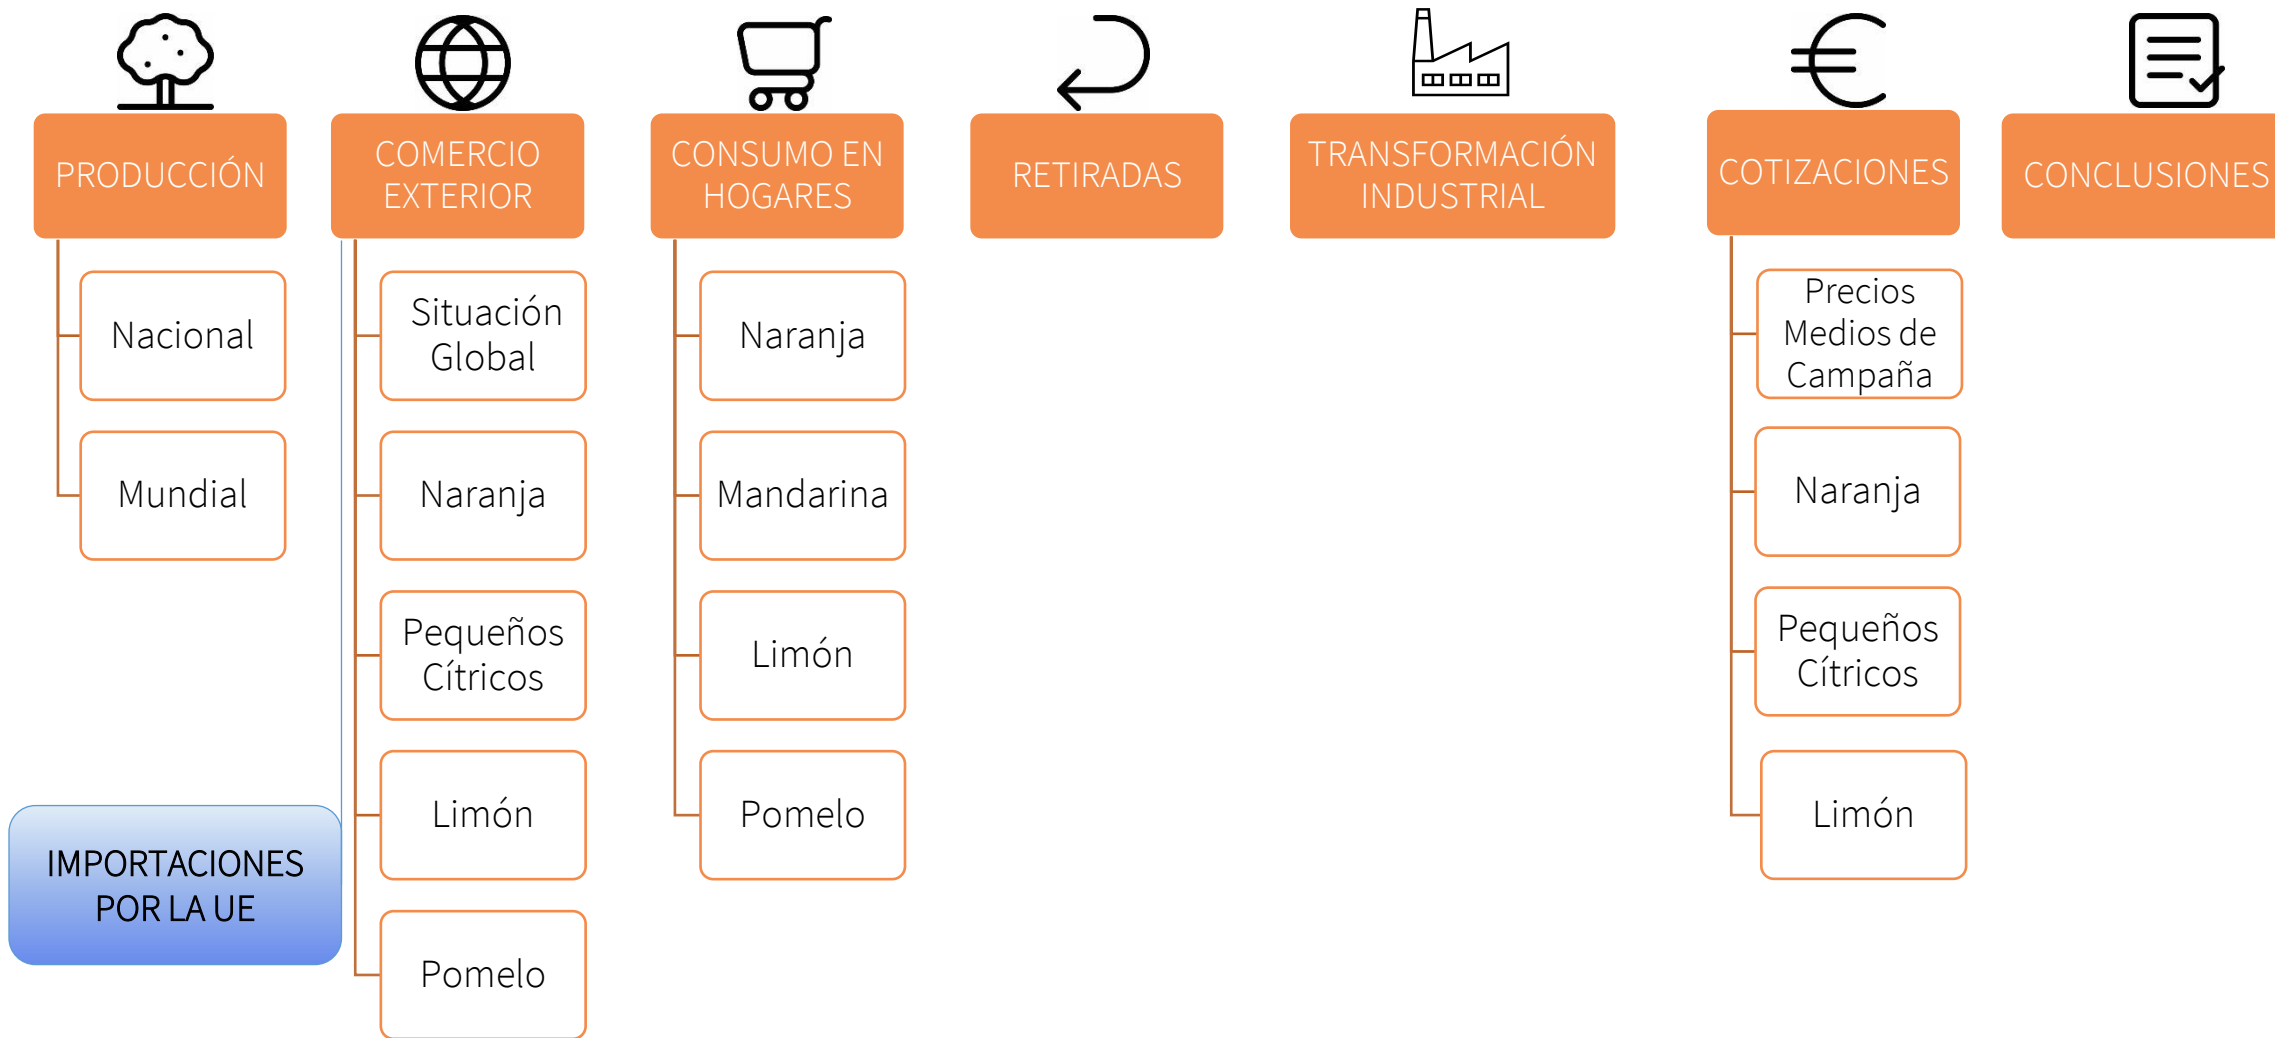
PRODUCCIÓN

Nacional

Mundial

COMERCIO EXTERIOR

Situación Global

Naranja

Pequeños Cítricos

Limón

Pomelo

IMPORTACIONES POR LA UE

CONSUMO EN HOGARES

Naranja

Mandarina

Limón

Pomelo

RETIRADAS

TRANSFORMACIÓN INDUSTRIAL

COTIZACIONES

Precios Medios de Campaña

Naranja

Pequeños Cítricos

Limón

CONCLUSIONES